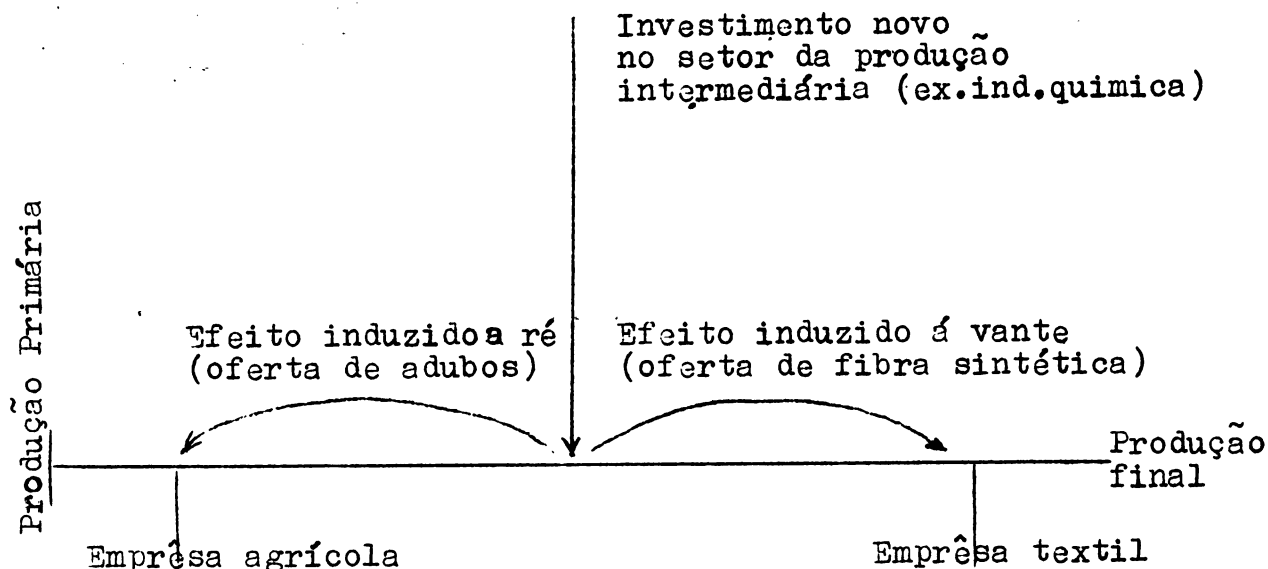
Investimento novo no setor da produção intermediária (ex.ind.quimica)

Produção Primária

Efeito induzidoa ré (oferta de adubos)

Efeito induzido á vante (oferta de fibra sintética)

Produção final

Emprêsa agrícola

Emprêsa textil